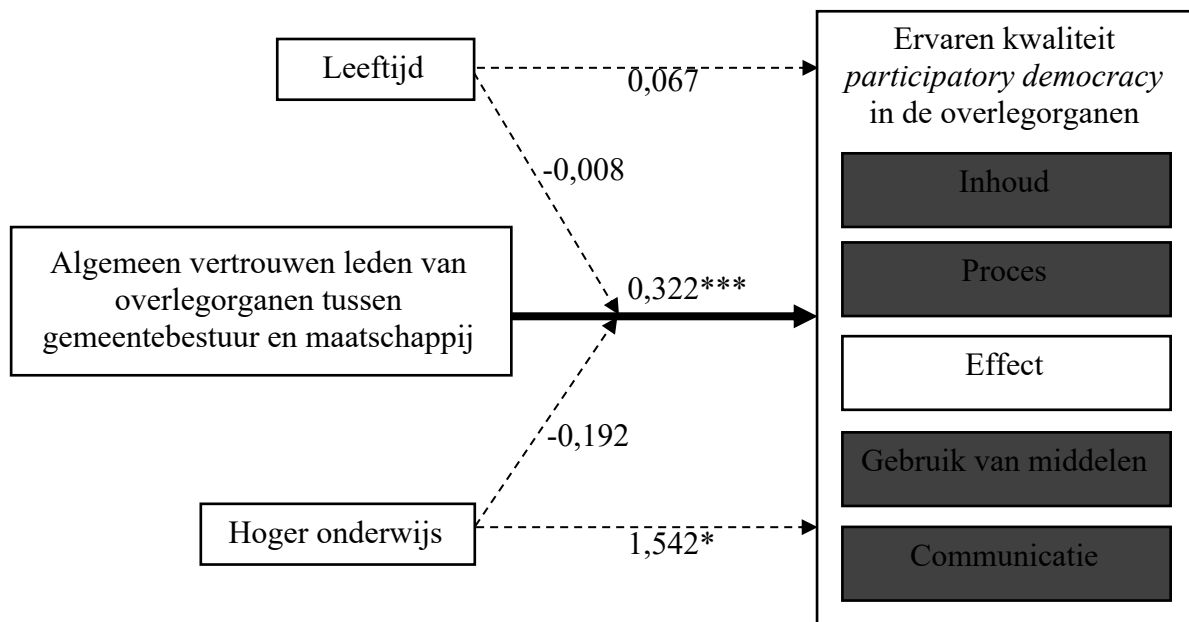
Leeftijd

0,067

Ervaren kwaliteit *participatory democracy* in de overlegorganen

-0,008

Inhoud

Algemeen vertrouwen leden van overlegorganen tussen gemeentebestuur en maatschappij

0,322***

Proces

Effect

-0,192

Gebruik van middelen

Hoger onderwijs

1,542*

Communicatie